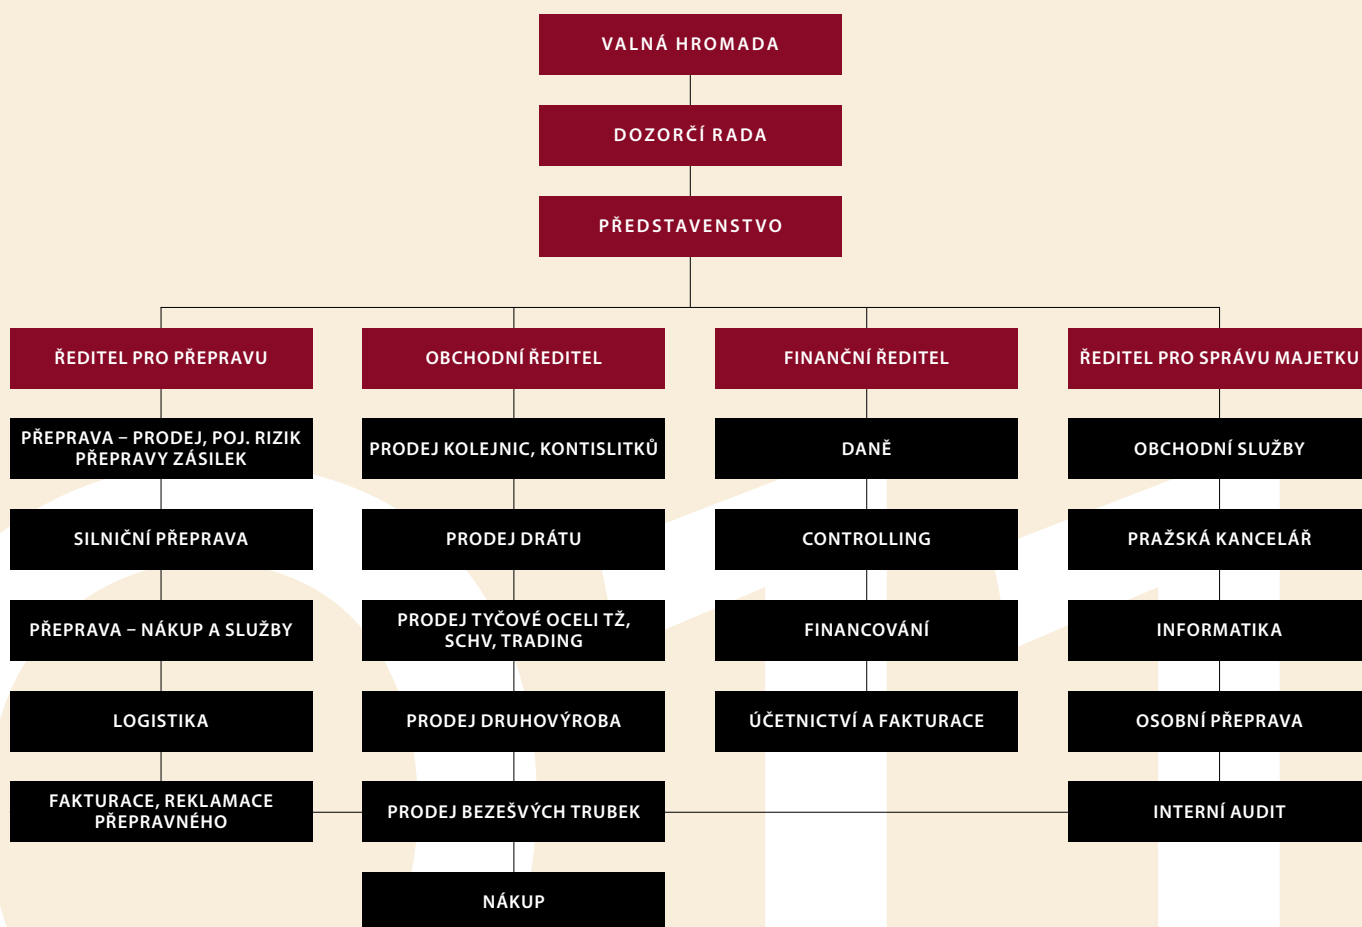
VALNÁ HROMADA

DOZORČÍ RADA

PŘEDSTAVENSTVO

ŘEDITEL PRO PŘEPRAVU

PŘEPRAVA – PRODEJ, POJ. RIZIK PŘEPRAVY ZÁSILEK

SILNIČNÍ PŘEPRAVA

PŘEPRAVA – NÁKUP A SLUŽBY

LOGISTIKA

FAKTURACE, REKLAMACE PŘEPRAVNÉHO

OBCHODNÍ ŘEDITEL

PRODEJ KOLEJNIC, KONTISLITKŮ

PRODEJ DRÁTU

PRODEJ TYČOVÉ OCELI TŽ, SCHV, TRADING

PRODEJ DRUHOVÝROBA

PRODEJ BEZEŠVÝCH TRUBEK

NÁKUP

FINANČNÍ ŘEDITEL

DANĚ

CONTROLLING

FINANCOVÁNÍ

ÚČETNICTVÍ A FAKTURACE

ŘEDITEL PRO SPRÁVU MAJETKU

OBCHODNÍ SLUŽBY

PRAŽSKÁ KANCELÁŘ

INFORMATIKA

OSOBNÍ PŘEPRAVA

INTERNÍ AUDIT